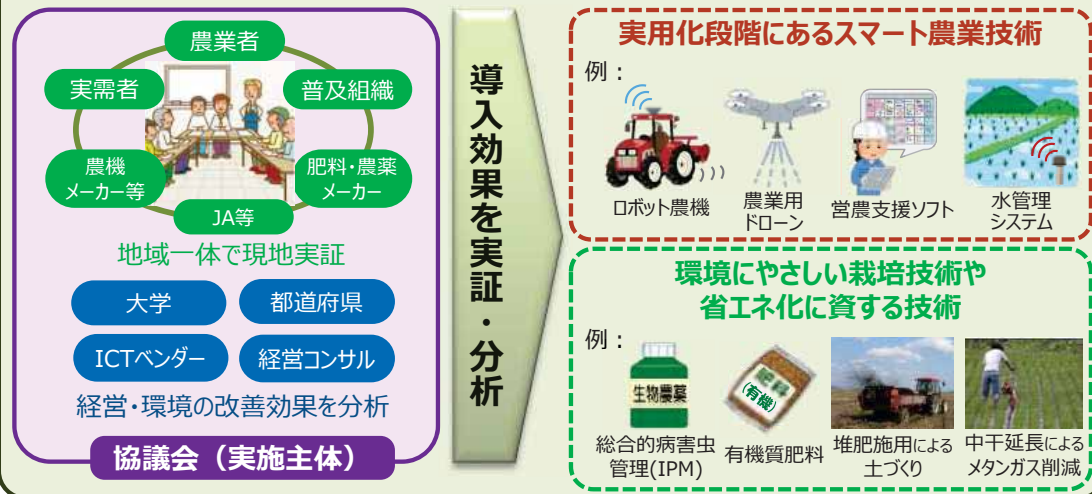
農業者

実需者

普及組織

農機
メーカー等

肥料・農薬
メーカー

JA等

地域一体で現地実証

大学

都道府県

ICTベンダー

経営コンサル

経営・環境の改善効果を分析

協議会（実施主体）

導入効果を実証・分析

実用化段階にあるスマート農業技術

例：

ロボット農機

農業用
ドローン

営農支援ソフト

水管理
システム

環境にやさしい栽培技術や
省エネ化に資する技術

例：

生物農薬

肥料
（有機）

総合的病害虫
管理(IPM)

有機質肥料

堆肥施用による
土づくり

中干延長による
メタンガス削減